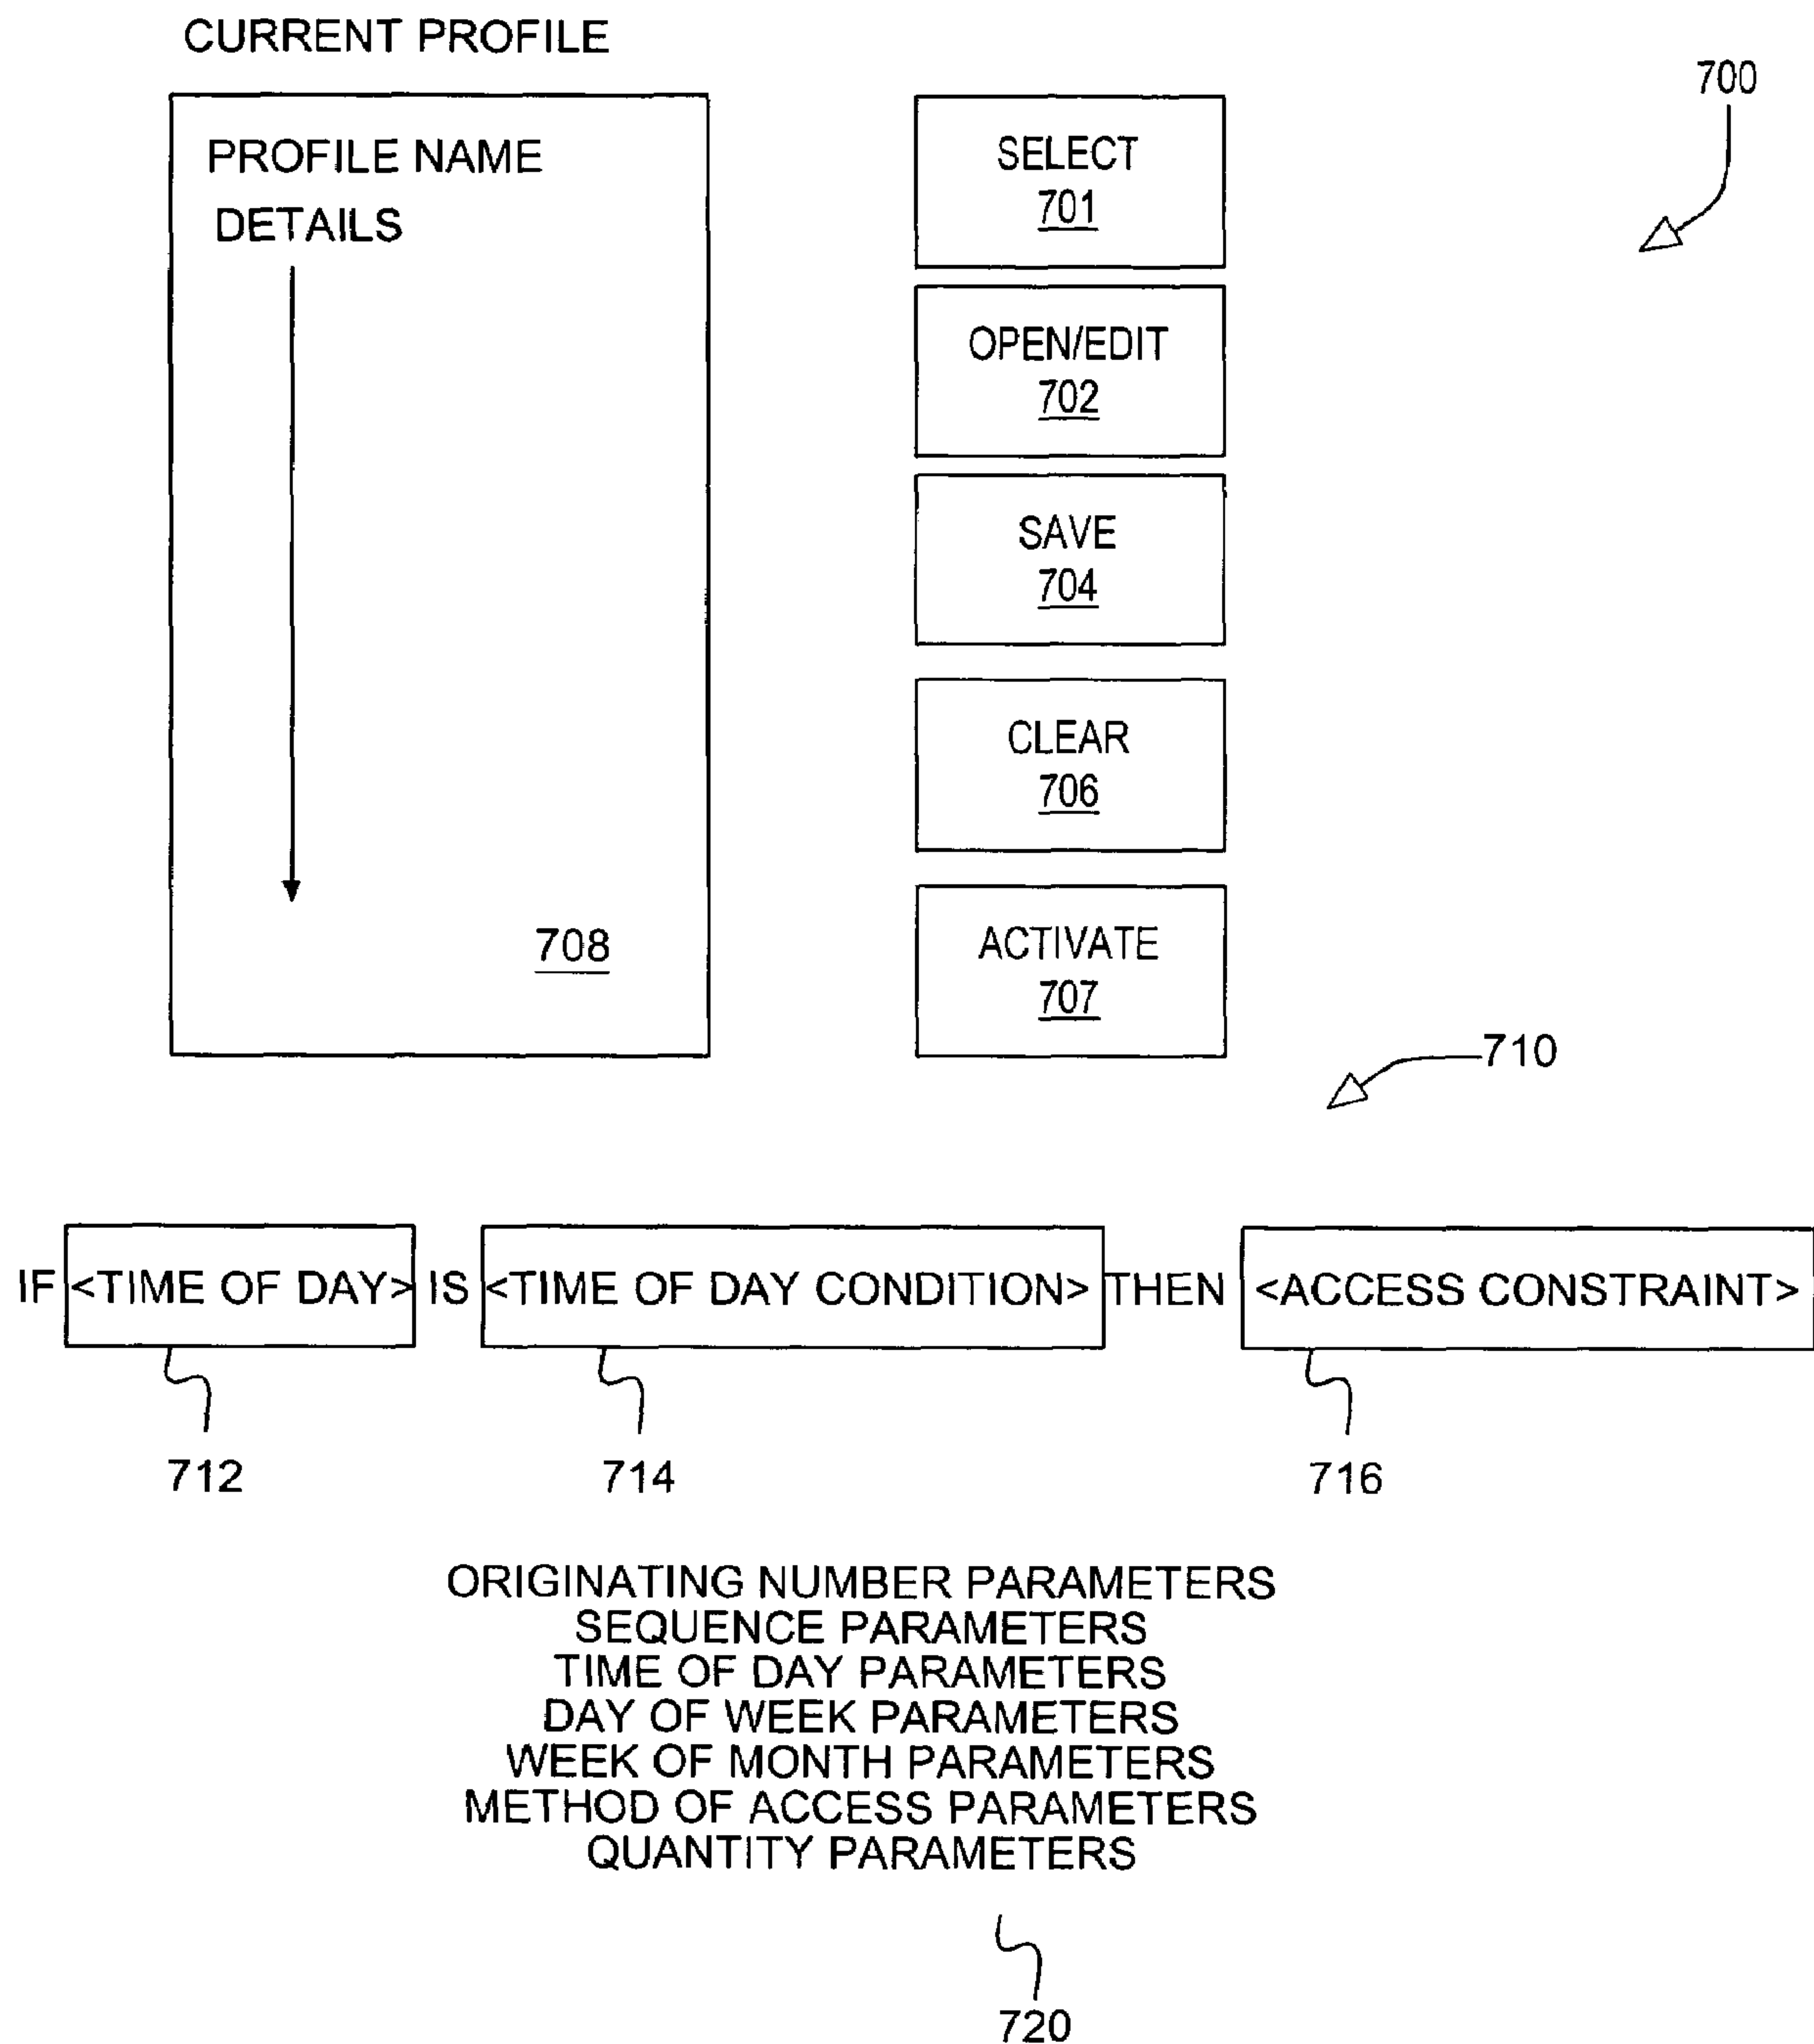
CURRENT PROFILE

700

PROFILE NAME
DETAILS

708

SELECT
701

OPEN/EDIT
702

SAVE
704

CLEAR
706

ACTIVATE
707

710

IF <TIME OF DAY> IS <TIME OF DAY CONDITION> THEN <ACCESS CONSTRAINT>

712

714

716

ORIGINATING NUMBER PARAMETERS
SEQUENCE PARAMETERS
TIME OF DAY PARAMETERS
DAY OF WEEK PARAMETERS
WEEK OF MONTH PARAMETERS
METHOD OF ACCESS PARAMETERS
QUANTITY PARAMETERS

720